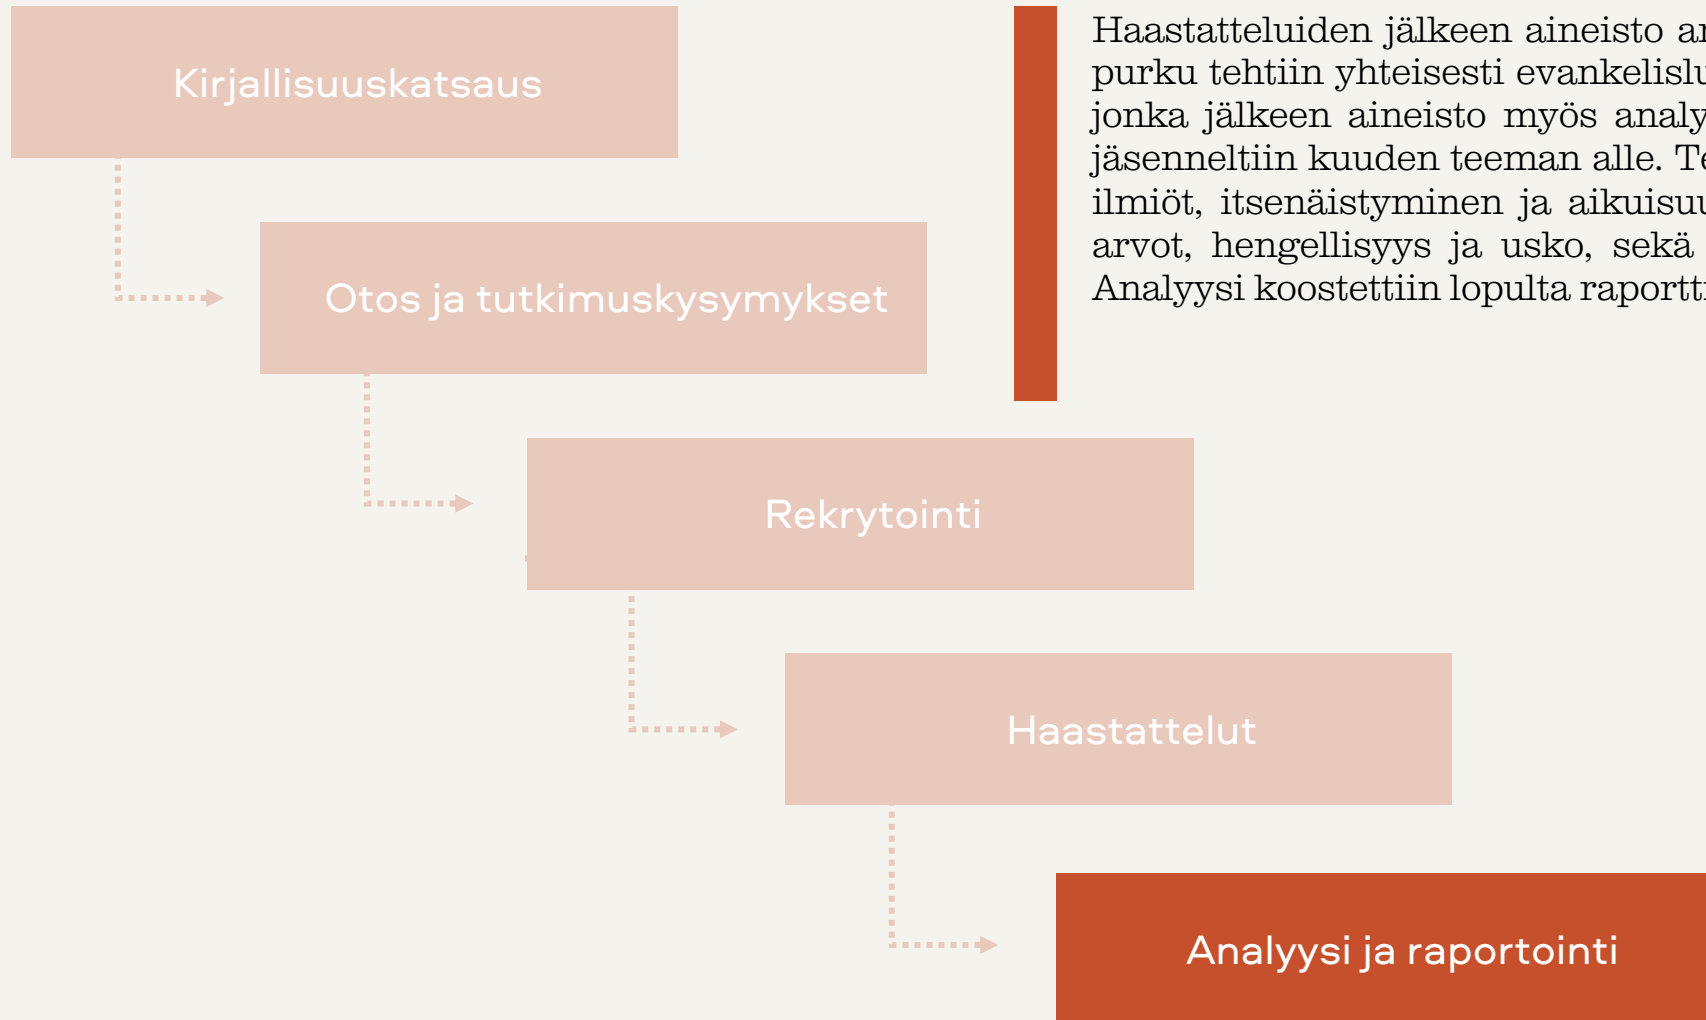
Kirjallisuuskatsaus

Otos ja tutkimuskysymykset

Rekrytointi

Haastattelut

Analyysi ja raportointi

Haastatteluiden jälkeen aineisto a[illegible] purku tehtiin yhteisesti evankelislu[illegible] jonka jälkeen aineisto myös analy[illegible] jäsenneltiin kuuden teeman alle. T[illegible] ilmiöt, itsenäistyminen ja aikuisu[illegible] arvot, hengellisyys ja usko, sekä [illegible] Analyysi koostettiin lopulta raportt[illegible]